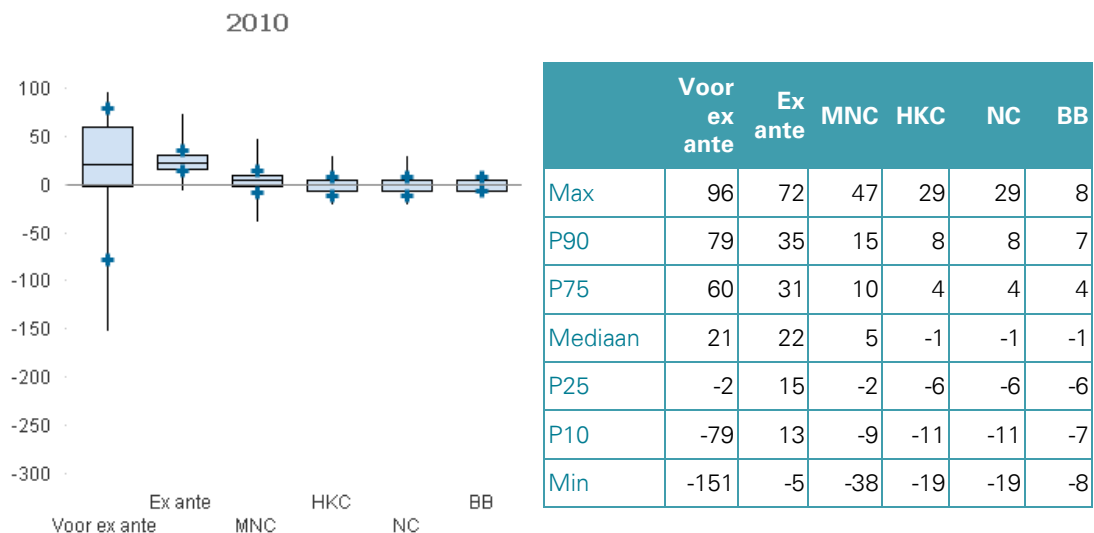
2010

100
50
0
-50
-100
-150
-200
-250
-300

Ex ante
HKC
BB
Voor ex ante
MNC
NC

| | Voor ex ante | Ex ante | MNC | HKC | NC | BB |
|---|---|---|---|---|---|---|
| Max | 96 | 72 | 47 | 29 | 29 | 8 |
| P90 | 79 | 35 | 15 | 8 | 8 | 7 |
| P75 | 60 | 31 | 10 | 4 | 4 | 4 |
| Mediaan | 21 | 22 | 5 | -1 | -1 | -1 |
| P25 | -2 | 15 | -2 | -6 | -6 | -6 |
| P10 | -79 | 13 | -9 | -11 | -11 | -7 |
| Min | -151 | -5 | -38 | -19 | -19 | -8 |